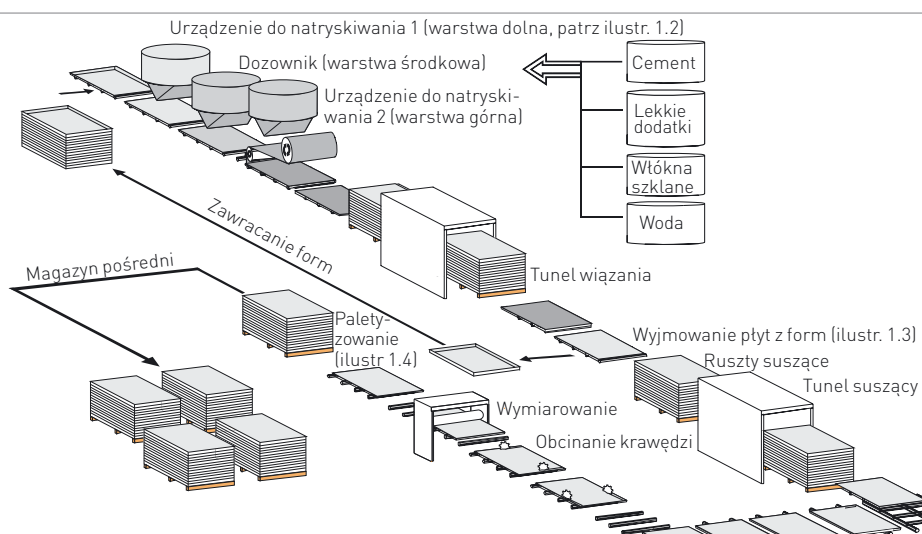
Urządzenie do natryskiwania 1 (warstwa dolna, patrz ilustr. 1.2)

Dozownik (warstwa środkowa)

Urządzenie do natryskiwania 2 (warstwa górna)

Cement

Lekkie dodatki

Włókna szklane

Woda

Zawracanie form

Tunel wiązania

Magazyn pośredni

Paletyzowanie (ilustr 1.4)

Wyjmowanie płyt z form (ilustr. 1.3)

Ruszty suszące

Tunel suszący

Wymiarowanie

Obcinanie krawędzi